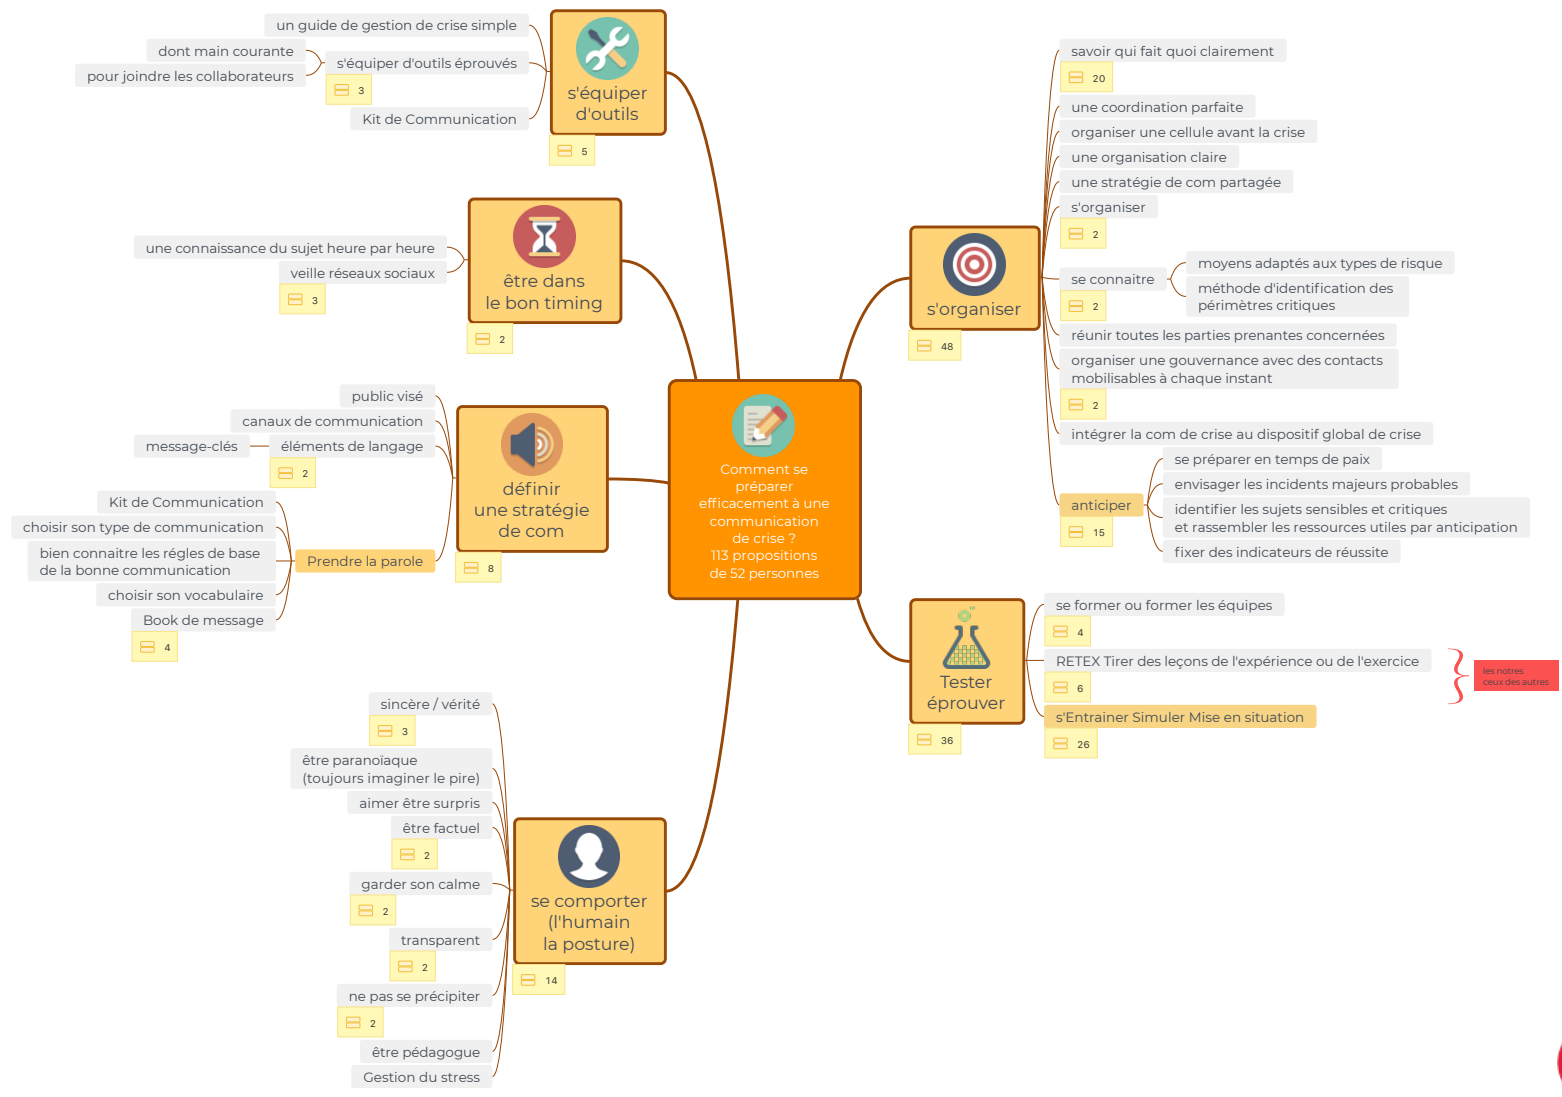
Comment se préparer efficacement à une communication de crise ?
113 propositions de 52 personnes

s'équiper d'outils
5
un guide de gestion de crise simple
s'équiper d'outils éprouvés
3
dont main courante
pour joindre les collaborateurs
Kit de Communication

être dans le bon timing
2
une connaissance du sujet heure par heure
veille réseaux sociaux
3

définir une stratégie de com
8
public visé
canaux de communication
éléments de langage
2
message-clés
Prendre la parole
Kit de Communication
choisir son type de communication
bien connaitre les régles de base de la bonne communication
choisir son vocabulaire
Book de message
4

se comporter (l'humain la posture)
14
sincère / vérité
3
être paranoiaque (toujours imaginer le pire)
aimer être surpris
être factuel
2
garder son calme
2
transparent
2
ne pas se précipiter
2
être pédagogue
Gestion du stress

s'organiser
48
savoir qui fait quoi clairement
20
une coordination parfaite
organiser une cellule avant la crise
une organisation claire
une stratégie de com partagée
s'organiser
2
se connaitre
2
moyens adaptés aux types de risque
méthode d'identification des périmètres critiques
réunir toutes les parties prenantes concernées
organiser une gouvernance avec des contacts mobilisables à chaque instant
2
intégrer la com de crise au dispositif global de crise
anticiper
15
se préparer en temps de paix
envisager les incidents majeurs probables
identifier les sujets sensibles et critiques et rassembler les ressources utiles par anticipation
fixer des indicateurs de réussite

Tester éprouver
36
se former ou former les équipes
4
RETEX Tirer des leçons de l'expérience ou de l'exercice
6
les notres ceux des autres
s'Entrainer Simuler Mise en situation
26